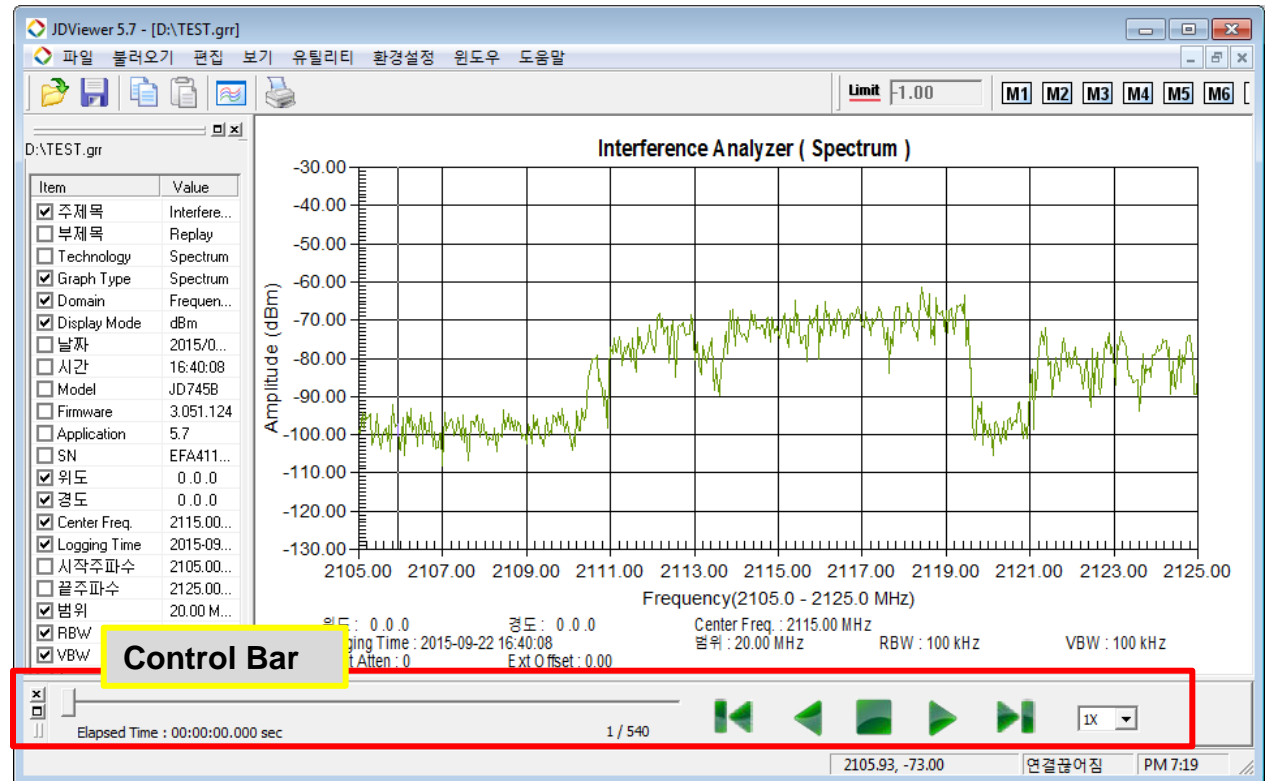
JDViewer 5.7 - [D:\TEST.grr]

파일 불러오기 편집 보기 유틸리티 환경설정 윈도우 도움말

Limit -1.00 M1 M2 M3 M4 M5 M6

D:\TEST.grr

| Item | Value |
|---|---|
| ☑ 주제목 | Interfere... |
| ☐ 부제목 | Replay |
| ☐ Technology | Spectrum |
| ☑ Graph Type | Spectrum |
| ☑ Domain | Frequen... |
| ☑ Display Mode | dBm |
| ☐ 날짜 | 2015/0... |
| ☐ 시간 | 16:40:08 |
| ☐ Model | JD745B |
| ☐ Firmware | 3.051.124 |
| ☐ Application | 5.7 |
| ☐ SN | EFA411... |
| ☑ 위도 | 0.0.0 |
| ☑ 경도 | 0.0.0 |
| ☑ Center Freq. | 2115.00... |
| ☑ Logging Time | 2015-09... |
| ☐ 시작주파수 | 2105.00... |
| ☐ 끝주파수 | 2125.00... |
| ☑ 범위 | 20.00 M... |
| ☑ RBW | |
| ☑ VBW | |

Interference Analyzer ( Spectrum )

-30.00 -40.00 -50.00 -60.00 -70.00 -80.00 -90.00 -100.00 -110.00 -120.00 -130.00

Amplitude (dBm)

2105.00 2107.00 2109.00 2111.00 2113.00 2115.00 2117.00 2119.00 2121.00 2123.00 2125.00

Frequency(2105.0 - 2125.0 MHz)

위도 : 0.0.0 경도 : 0.0.0 Center Freq. : 2115.00 MHz
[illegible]ging Time : 2015-09-22 16:40:08 범위 : 20.00 MHz RBW : 100 kHz VBW : 100 kHz
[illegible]t Atten : 0 Ext Offset : 0.00

Control Bar

Elapsed Time : 00:00:00.000 sec 1 / 540 1X

2105.93, -73.00 연결끊어짐 PM 7:19